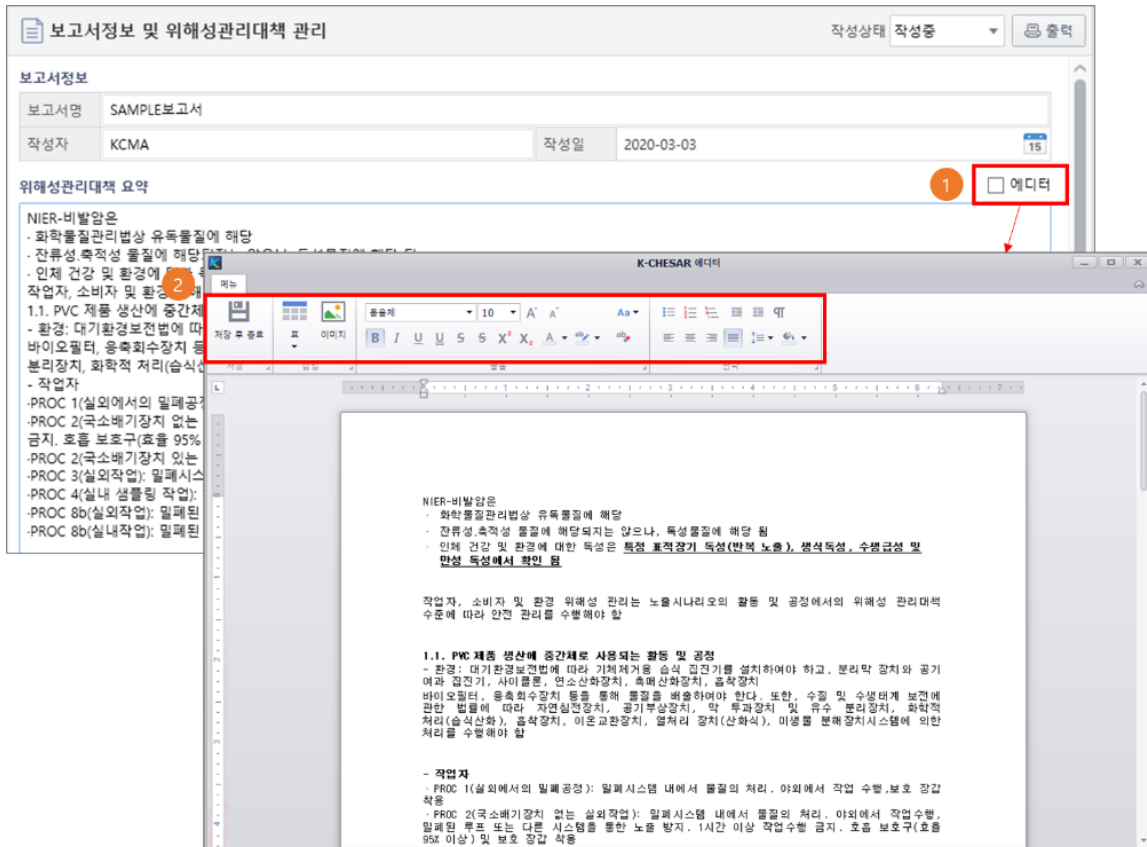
보고서정보 및 위해성관리대책 관리

작성상태 작성중 출력

보고서정보

보고서명 SAMPLE보고서

작성자 KCMA 작성일 2020-03-03

위해성관리대책 요약

1 에디터

NIER-비발암은
- 화학물질관리법상 유독물질에 해당
- 잔류성.축적성 물질에 해당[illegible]
- 인체 건강 및 환경에 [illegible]
작업자, 소비자 및 환경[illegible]
1.1. PVC 제품 생산에 중간체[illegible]
- 환경: 대기환경보전법에 따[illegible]
바이오필터, 응축회수장치 등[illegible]
분리장치, 화학적 처리(습식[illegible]
- 작업자
·PROC 1(실외에서의 밀폐공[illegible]
·PROC 2(국소배기장치 없는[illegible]
금지. 호흡 보호구(효율 95%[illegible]
·PROC 2(국소배기장치 있는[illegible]
·PROC 3(실외작업): 밀폐시스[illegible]
·PROC 4(실내 샘플링 작업): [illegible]
·PROC 8b(실외작업): 밀폐된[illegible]
·PROC 8b(실내작업): 밀폐된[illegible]

K-CHESAR 에디터

메뉴

2

저장 후 종료 표 이미지

돋움체 10

NIER-비발암은
· 화학물질관리법상 유독물질에 해당
· 잔류성.축적성 물질에 해당되지는 않으나, 독성물질에 해당 됨
· 인체 건강 및 환경에 대한 독성은 특정 표적장기 독성(반복 노출), 생식독성, 수생급성 및 만성 독성에서 확인 됨

작업자, 소비자 및 환경 위해성 관리는 노출시나리오의 활동 및 공정에서의 위해성 관리대책 수준에 따라 안전 관리를 수행해야 함

1.1. PVC 제품 생산에 중간체로 사용되는 활동 및 공정
- 환경: 대기환경보전법에 따라 기체제거용 습식 집진기를 설치하여야 하고, 분리막 장치와 공기여과 집진기, 사이클론, 연소산화장치, 촉매산화장치, 흡착장치
바이오필터, 응축회수장치 등을 통해 물질을 배출하여야 한다. 또한, 수질 및 수생태계 보전에 관한 법률에 따라 자연침전장치, 공기부상장치, 막 투과장치 및 유수 분리장치, 화학적 처리(습식산화), 흡착장치, 이온교환장치, 열처리 장치(산화식), 미생물 분해장치시스템에 의한 처리를 수행해야 함

- 작업자
· PROC 1(실외에서의 밀폐공정): 밀폐시스템 내에서 물질의 처리. 야외에서 작업 수행,보호 장갑 착용
· PROC 2(국소배기장치 없는 실외작업): 밀폐시스템 내에서 물질의 처리. 야외에서 작업수행, 밀폐된 루프 또는 다른 시스템을 통한 노출 방지. 1시간 이상 작업수행 금지. 호흡 보호구(효율 95% 이상) 및 보호 장갑 착용